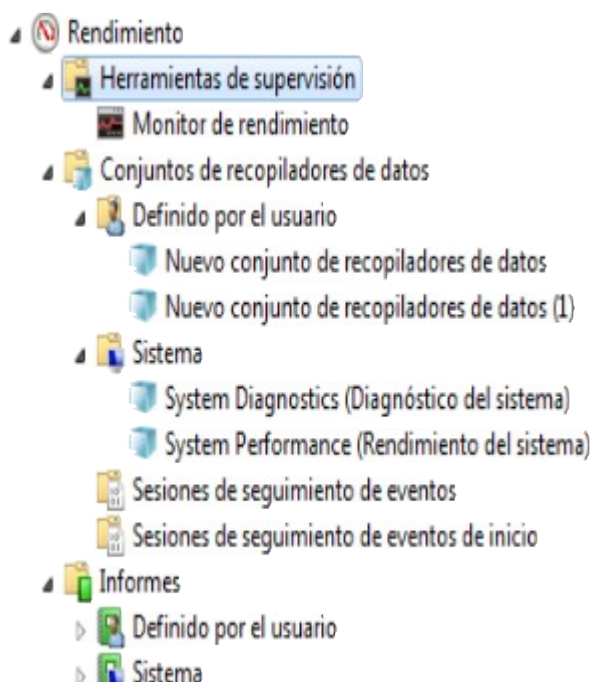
Rendimiento
Herramientas de supervisión
Monitor de rendimiento
Conjuntos de recopiladores de datos
Definido por el usuario
Nuevo conjunto de recopiladores de datos
Nuevo conjunto de recopiladores de datos (1)
Sistema
System Diagnostics (Diagnóstico del sistema)
System Performance (Rendimiento del sistema)
Sesiones de seguimiento de eventos
Sesiones de seguimiento de eventos de inicio
Informes
Definido por el usuario
Sistema